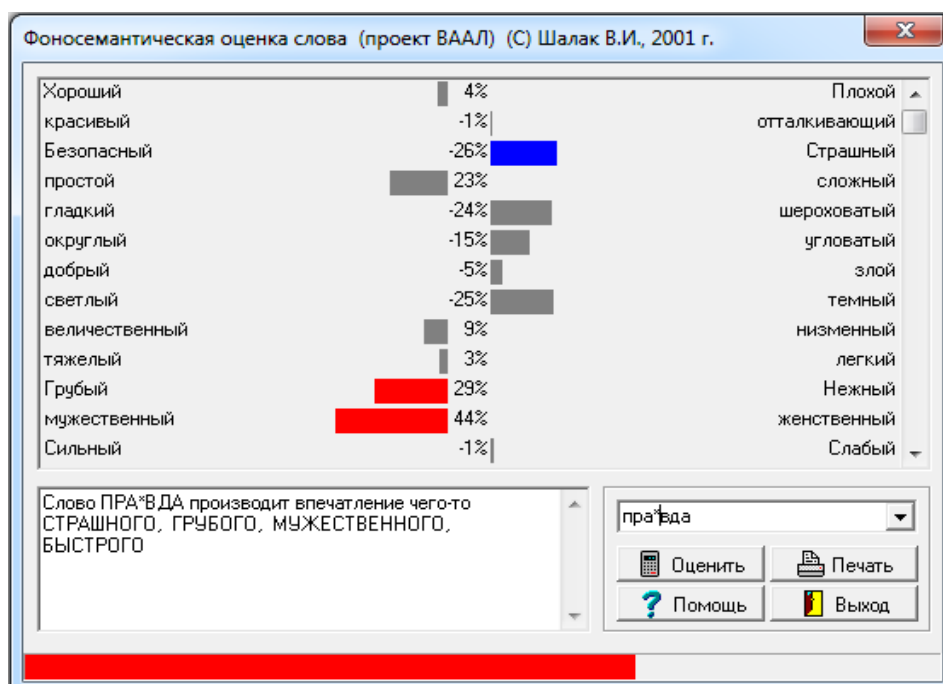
Фоносемантическая оценка слова (проект ВААЛ) (С) Шалак В.И., 2001 г.

| | | |
|---|---|---|
| Хороший | 4% | Плохой |
| красивый | -1% | отталкивающий |
| Безопасный | -26% | Страшный |
| простой | 23% | сложный |
| гладкий | -24% | шероховатый |
| округлый | -15% | угловатый |
| добрый | -5% | злой |
| светлый | -25% | темный |
| величественный | 9% | низменный |
| тяжелый | 3% | легкий |
| Грубый | 29% | Нежный |
| мужественный | 44% | женственный |
| Сильный | -1% | Слабый |

Слово ПРА*ВДА производит впечатление чего-то СТРАШНОГО, ГРУБОГО, МУЖЕСТВЕННОГО, БЫСТРОГО

пра*вда

Оценить
Печать
Помощь
Выход